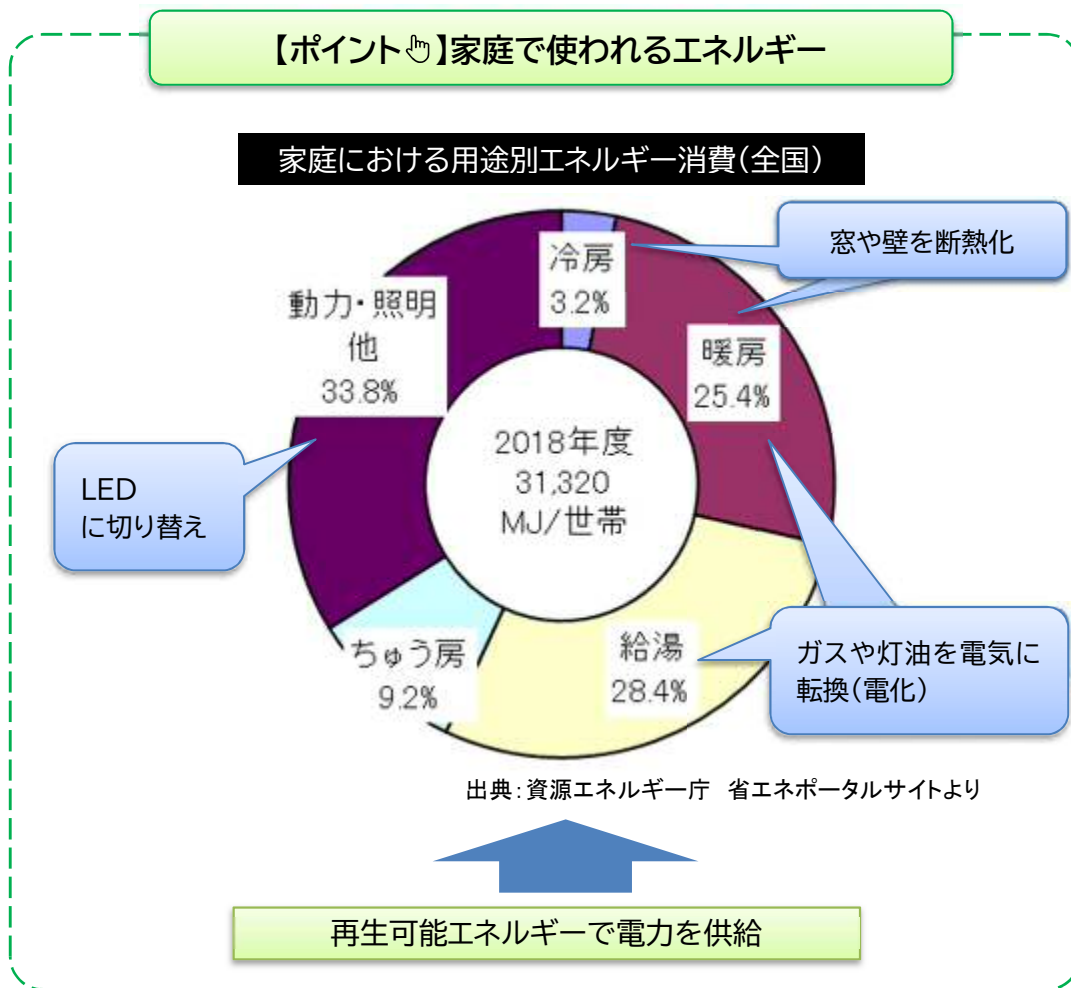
【ポイント☝】家庭で使われるエネルギー

家庭における用途別エネルギー消費（全国）

窓や壁を断熱化

冷房
3.2%

暖房
25.4%

動力・照明他
33.8%

2018年度
31,320
MJ/世帯

LED
に切り替え

ちゅう房
9.2%

給湯
28.4%

ガスや灯油を電気に転換（電化）

出典：資源エネルギー庁　省エネポータルサイトより

再生可能エネルギーで電力を供給